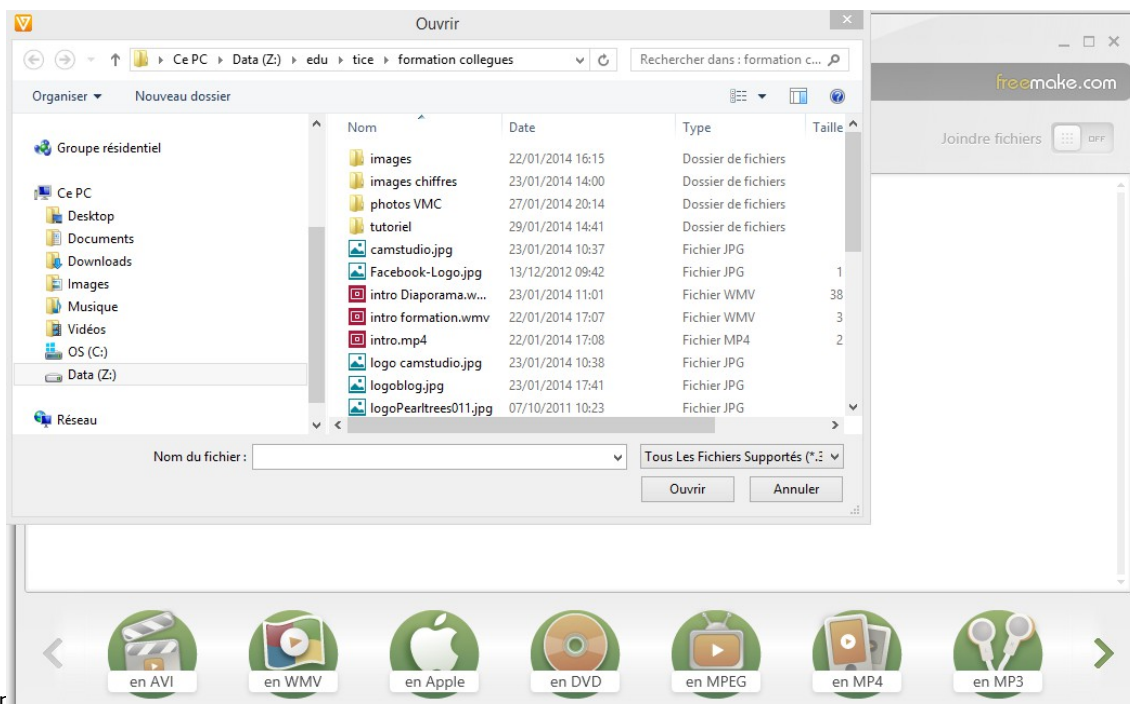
Ouvrir

Ce PC ▸ Data (Z:) ▸ edu ▸ tice ▸ formation collegues

Rechercher dans : formation c...

Organiser ▾ Nouveau dossier

Groupe résidentiel

Ce PC
Desktop
Documents
Downloads
Images
Musique
Vidéos
OS (C:)
Data (Z:)

Réseau

| Nom | Date | Type | Taille |
|---|---|---|---|
| images | 22/01/2014 16:15 | Dossier de fichiers | |
| images chiffres | 23/01/2014 14:00 | Dossier de fichiers | |
| photos VMC | 27/01/2014 20:14 | Dossier de fichiers | |
| tutoriel | 29/01/2014 14:41 | Dossier de fichiers | |
| camstudio.jpg | 23/01/2014 10:37 | Fichier JPG | |
| Facebook-Logo.jpg | 13/12/2012 09:42 | Fichier JPG | 1 |
| intro Diaporama.w... | 23/01/2014 11:01 | Fichier WMV | 38 |
| intro formation.wmv | 22/01/2014 17:07 | Fichier WMV | 3 |
| intro.mp4 | 22/01/2014 17:08 | Fichier MP4 | 2 |
| logo camstudio.jpg | 23/01/2014 10:38 | Fichier JPG | |
| logoblog.jpg | 23/01/2014 17:41 | Fichier JPG | |
| logoPearltrees011.jpg | 07/10/2011 10:23 | Fichier JPG | |

Nom du fichier :

Tous Les Fichiers Supportés (*.:

Ouvrir Annuler

freemake.com

Joindre fichiers OFF

en AVI en WMV en Apple en DVD en MPEG en MP4 en MP3